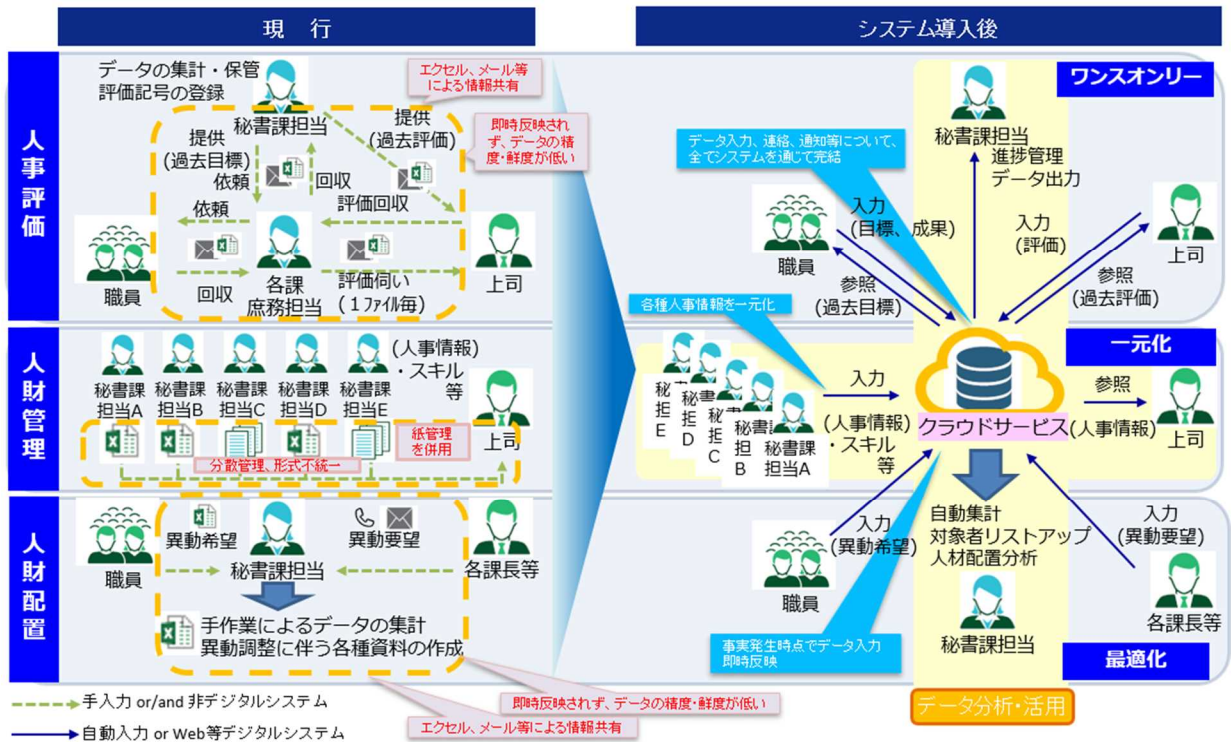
現　行

システム導入後

人事評価

データの集計・保管
評価記号の登録

エクセル、メール等による情報共有

秘書課担当

即時反映されず、データの精度・鮮度が低い

提供
(過去目標)

提供
(過去評価)

依頼

回収

評価回収

依頼

職員

回収

各課
庶務担当

評価伺い
(1ファイル毎)

上司

人財管理

秘書課担当A

秘書課担当B

秘書課担当C

秘書課担当D

秘書課担当E

(人事情報)
・スキル
等

上司

紙管理を併用

分散管理、形式不統一

人財配置

職員

異動希望

秘書課担当

異動要望

各課長等

手作業によるデータの集計
異動調整に伴う各種資料の作成

手入力 or/and 非デジタルシステム

自動入力 or Web等デジタルシステム

即時反映されず、データの精度・鮮度が低い

エクセル、メール等による情報共有

ワンスオンリー

秘書課担当

データ入力、連絡、通知等について、全てシステムを通じて完結

進捗管理
データ出力

入力
(目標、成果)

入力
(評価)

職員

上司

参照
(過去目標)

参照
(過去評価)

各種人事情報を一元化

一元化

秘書課担当E

秘書課担当D

秘書課担当C

秘書課担当B

秘書課担当A

入力

(人事情報)
・スキル
等

クラウドサービス

参照

(人事情報)

上司

自動集計
対象者リストアップ
人材配置分析

入力
(異動希望)

入力
(異動要望)

職員

各課長等

秘書課担当

事実発生時点でデータ入力
即時反映

最適化

データ分析・活用